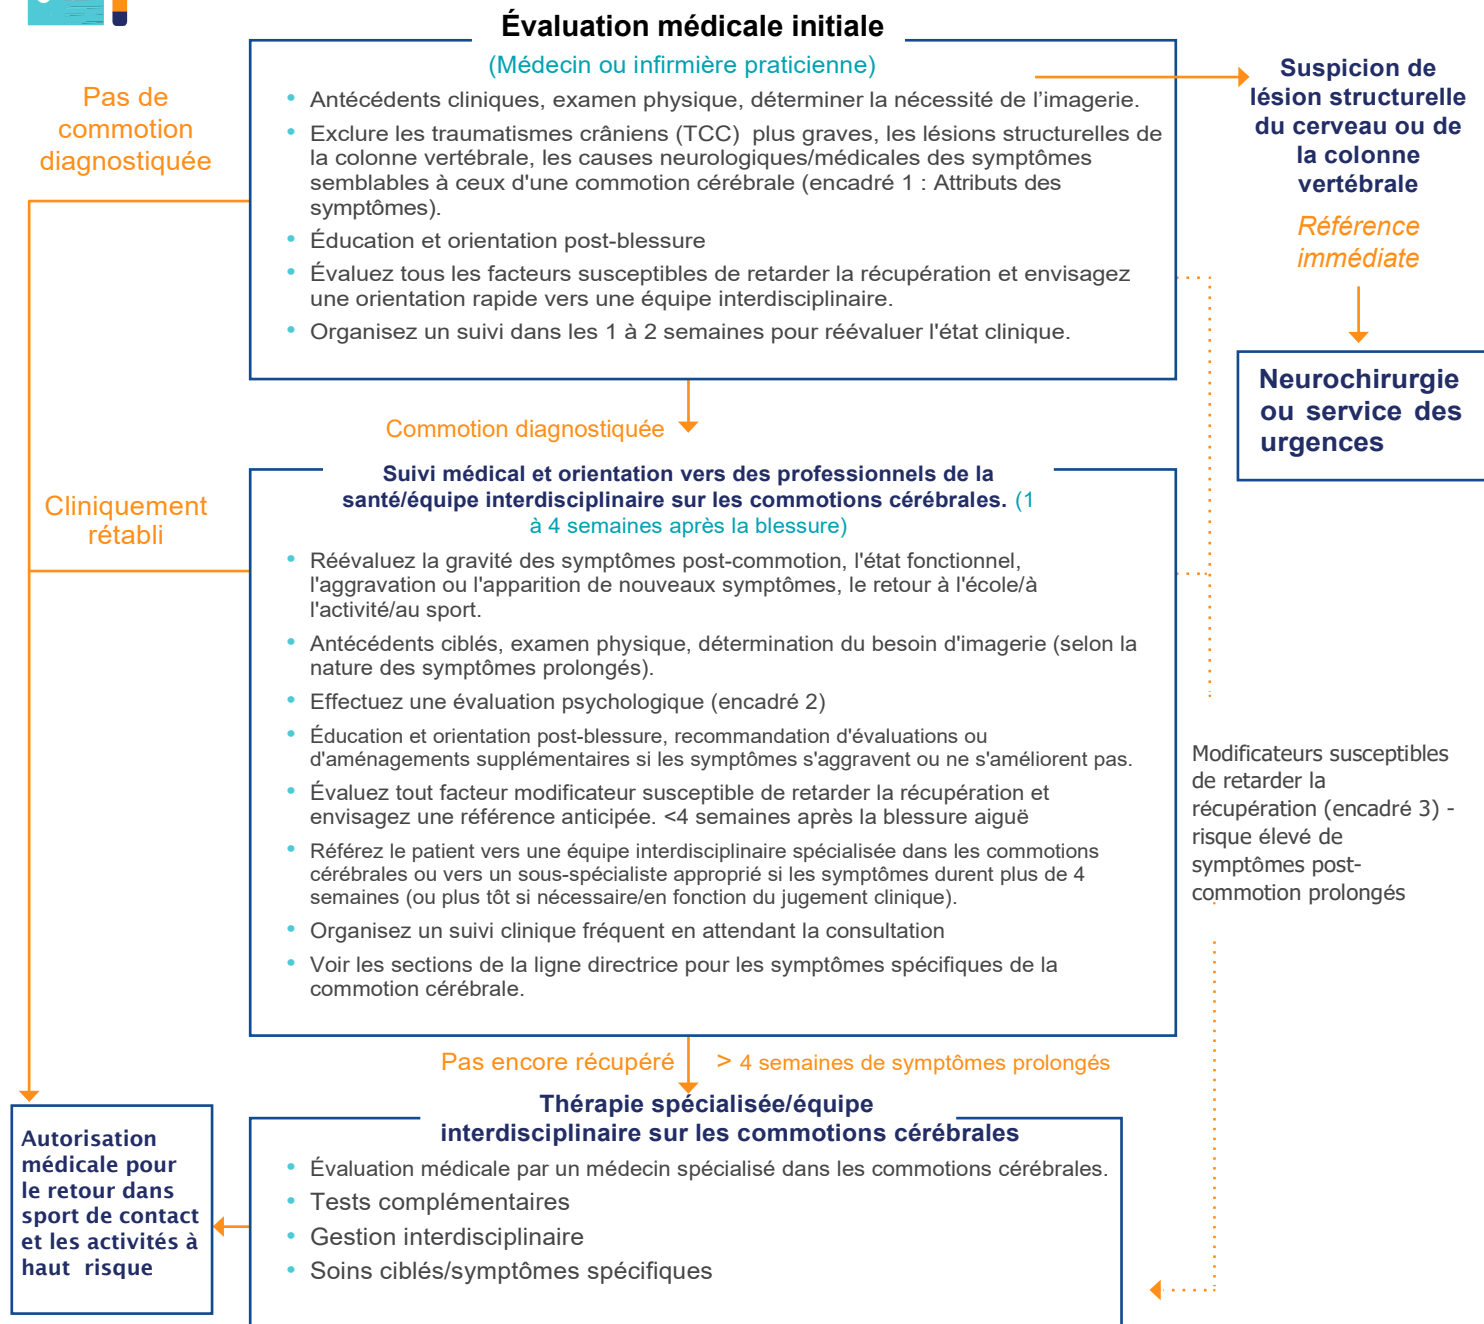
Évaluation médicale initiale

(Médecin ou infirmière praticienne)

- Antécédents cliniques, examen physique, déterminer la nécessité de l'imagerie.
- Exclure les traumatismes crâniens (TCC) plus graves, les lésions structurelles de la colonne vertébrale, les causes neurologiques/médicales des symptômes semblables à ceux d'une commotion cérébrale (encadré 1 : Attributs des symptômes).
- Éducation et orientation post-blessure
- Évaluez tous les facteurs susceptibles de retarder la récupération et envisagez une orientation rapide vers une équipe interdisciplinaire.
- Organisez un suivi dans les 1 à 2 semaines pour réévaluer l'état clinique.

Pas de commotion diagnostiquée

Suspicion de lésion structurelle du cerveau ou de la colonne vertébrale

Référence immédiate

Neurochirurgie ou service des urgences

Commotion diagnostiquée

Suivi médical et orientation vers des professionnels de la santé/équipe interdisciplinaire sur les commotions cérébrales. (1 à 4 semaines après la blessure)

Cliniquement rétabli

- Réévaluez la gravité des symptômes post-commotion, l'état fonctionnel, l'aggravation ou l'apparition de nouveaux symptômes, le retour à l'école/à l'activité/au sport.
- Antécédents ciblés, examen physique, détermination du besoin d'imagerie (selon la nature des symptômes prolongés).
- Effectuez une évaluation psychologique (encadré 2)
- Éducation et orientation post-blessure, recommandation d'évaluations ou d'aménagements supplémentaires si les symptômes s'aggravent ou ne s'améliorent pas.
- Évaluez tout facteur modificateur susceptible de retarder la récupération et envisagez une référence anticipée. <4 semaines après la blessure aiguë
- Référez le patient vers une équipe interdisciplinaire spécialisée dans les commotions cérébrales ou vers un sous-spécialiste approprié si les symptômes durent plus de 4 semaines (ou plus tôt si nécessaire/en fonction du jugement clinique).
- Organisez un suivi clinique fréquent en attendant la consultation
- Voir les sections de la ligne directrice pour les symptômes spécifiques de la commotion cérébrale.

Modificateurs susceptibles de retarder la récupération (encadré 3) - risque élevé de symptômes post-commotion prolongés

Pas encore récupéré

> 4 semaines de symptômes prolongés

Thérapie spécialisée/équipe interdisciplinaire sur les commotions cérébrales

- Évaluation médicale par un médecin spécialisé dans les commotions cérébrales.
- Tests complémentaires
- Gestion interdisciplinaire
- Soins ciblés/symptômes spécifiques

Autorisation médicale pour le retour dans sport de contact et les activités à haut risque